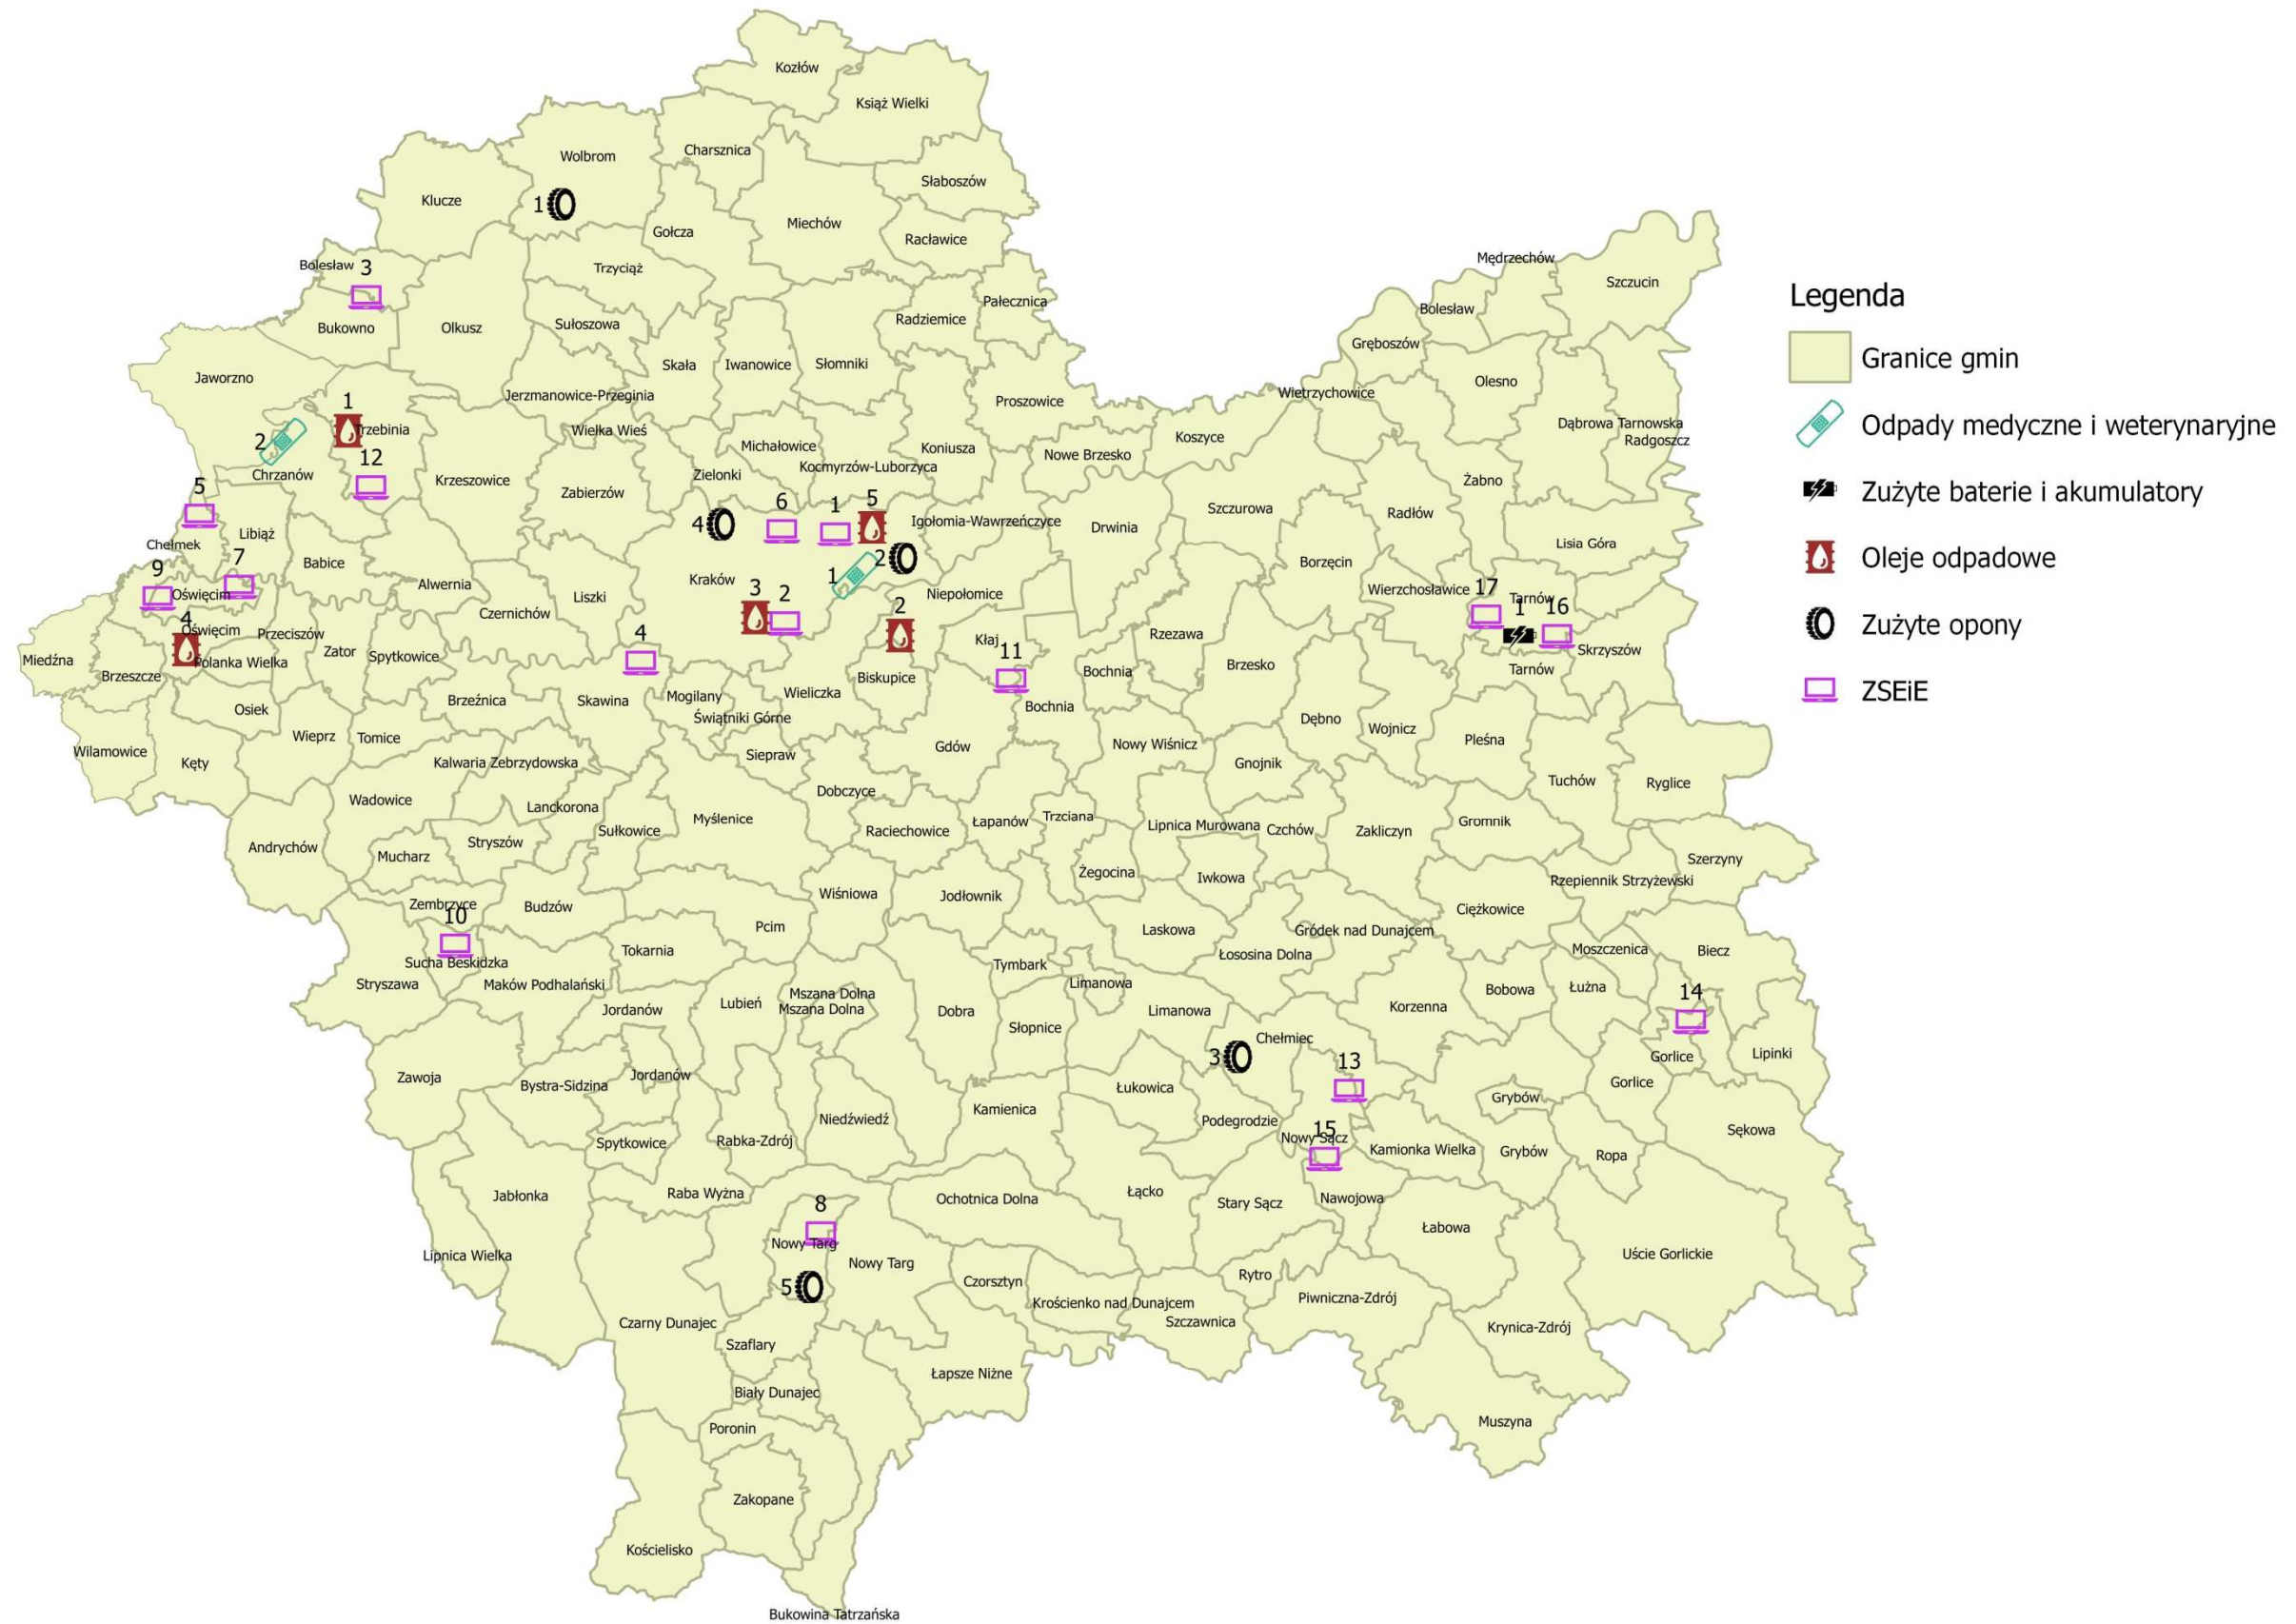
Kozłów
Książ Wielki
Wolbrom
Charsznica
Słaboszów
Klucze
1
Gołcza
Miechów
Racławice
Trzyciąż
Bolesław 3
Pałecznica
Radziemice
Bukowno
Olkusz
Sułoszowa
Skała
Iwanowice
Słomniki
Jaworzno
Jerzmanowice-Przeginia
Proszowice
1
Trzebinia
Wielka Wieś
Michałowice
Koniusza
2
Chrzanów
Kocmyrzów-Luborzyca
Nowe Brzesko
12
Krzeszowice
Zielonki
5
Zabierzów
6
1
5
4
Igołomia-Wawrzeńczyce
Drwinia
Libiąż
Chełmek
Babice
2
7
9
Oświęcim
Kraków
1
Alwernia
3
2
Niepołomice
Liszki
Czernichów
2
4
Oświęcim
Przeciszów
Kłaj
11
Miedźna
Polanka Wielka
Zator
Spytkowice
Brzeszcze
Wieliczka
Biskupice
Bochnia
Osiek
Brzeźnica
Skawina
Mogilany
Bochnia
Świątniki Górne
Wilamowice
Wieprz
Tomice
Siepraw
Gdów
Kęty
Kalwaria Zebrzydowska
Dobczyce
Wadowice
Lanckorona
Myślenice
Raciechowice
Łapanów
Trzciana
Andrychów
Sułkowice
Stryszów
Mucharz
Wiśniowa
Jodłownik
Zembrzyce
10
Budzów
Pcim
Sucha Beskidzka
Tokarnia
Tymbark
Stryszawa
Maków Podhalański
Jordanów
Lubień
Mszana Dolna
Mszana Dolna
Dobra
Limanowa
Słopnice
Zawoja
Jordanów
Bystra-Sidzina
Niedźwiedź
Kamienica
Spytkowice
Rabka-Zdrój
Jabłonka
Raba Wyżna
8
Nowy Targ
Ochotnica Dolna
Nowy Targ
Lipnica Wielka
5
Czorsztyn
Krościenko nad Dunajcem
Czarny Dunajec
Szczawnica
Szaflary
Łapsze Niżne
Biały Dunajec
Poronin
Zakopane
Kościelisko
Bukowina Tatrzańska
Mędrzechów
Szczucin
Bolesław
Gręboszów
Olesno
Wietrzychowice
Dąbrowa Tarnowska
Radgoszcz
Koszyce
Żabno
Szczurowa
Radłów
Lisia Góra
Borzęcin
Wierzchosławice 17
Tarnów
1
16
Rzezawa
Skrzyszów
Brzesko
Tarnów
Dębno
Wojnicz
Nowy Wiśnicz
Pleśna
Gnojnik
Tuchów
Ryglice
Lipnica Murowana
Czchów
Zakliczyn
Gromnik
Żegocina
Iwkowa
Szerzyny
Rzepiennik Strzyżewski
Gródek nad Dunajcem
Ciężkowice
Laskowa
Łososina Dolna
Moszczenica
Biecz
Limanowa
Korzenna
Bobowa
Łużna
14
Limanowa
Chełmiec
3
Gorlice
13
Lipinki
Gorlice
Łukowica
Grybów
Podegrodzie
Nowy Sącz
15
Kamionka Wielka
Grybów
Ropa
Sękowa
Łącko
Stary Sącz
Nawojowa
Łabowa
Uście Gorlickie
Rytro
Piwniczna-Zdrój
Krynica-Zdrój
Muszyna

Legenda
Granice gmin
Odpady medyczne i weterynaryjne
Zużyte baterie i akumulatory
Oleje odpadowe
Zużyte opony
ZSEiE